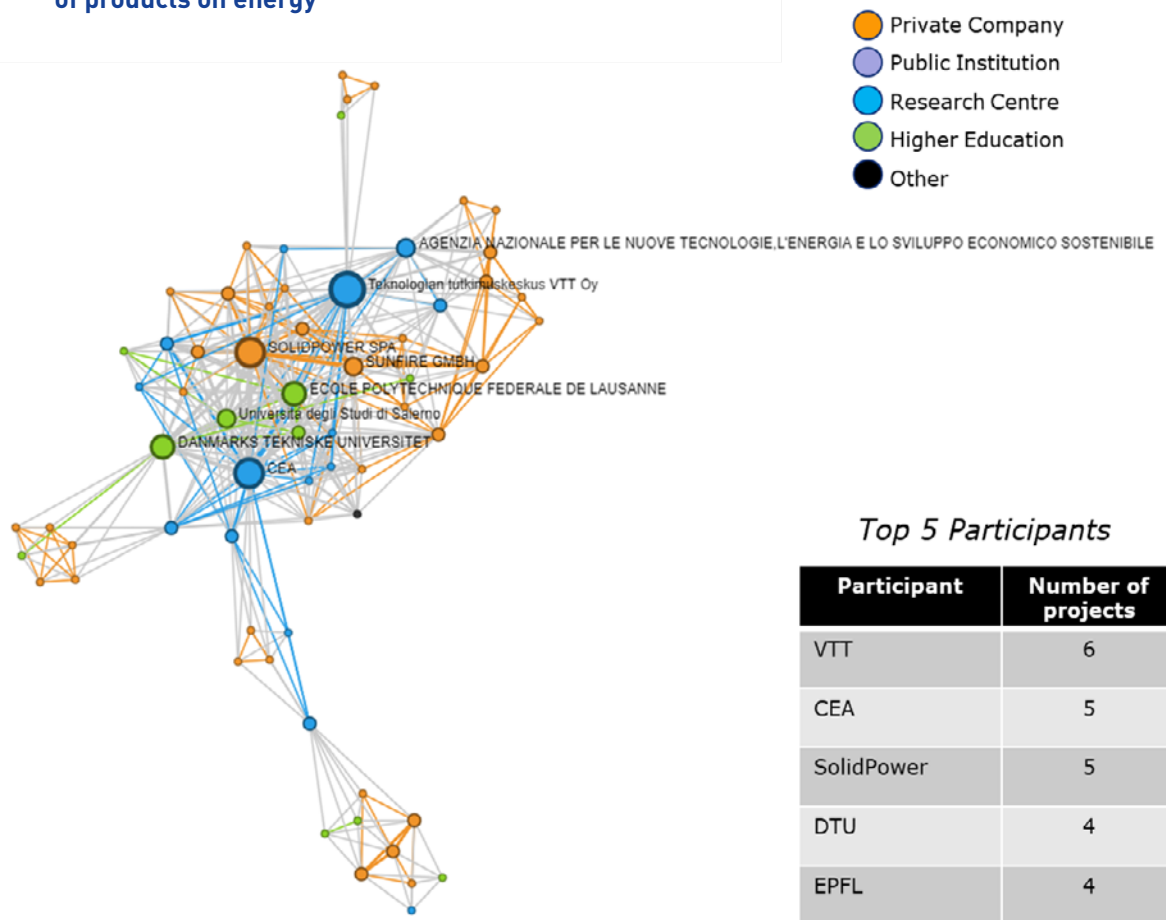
of products on energy

Private Company
Public Institution
Research Centre
Higher Education
Other

AGENZIA NAZIONALE PER LE NUOVE TECNOLOGIE,L'ENERGIA E LO SVILUPPO ECONOMICO SOSTENIBILE
Teknologian tutkimuskeskus VTT Oy
SOLIDPOWER SPA
SUNFIRE GMBH
ECOLE POLYTECHNIQUE FEDERALE DE LAUSANNE
Universita degli Studi di Salerno
DANMARKS TEKNISKE UNIVERSITET
CEA

Top 5 Participants

| Participant | Number of projects |
|---|---|
| VTT | 6 |
| CEA | 5 |
| SolidPower | 5 |
| DTU | 4 |
| EPFL | 4 |